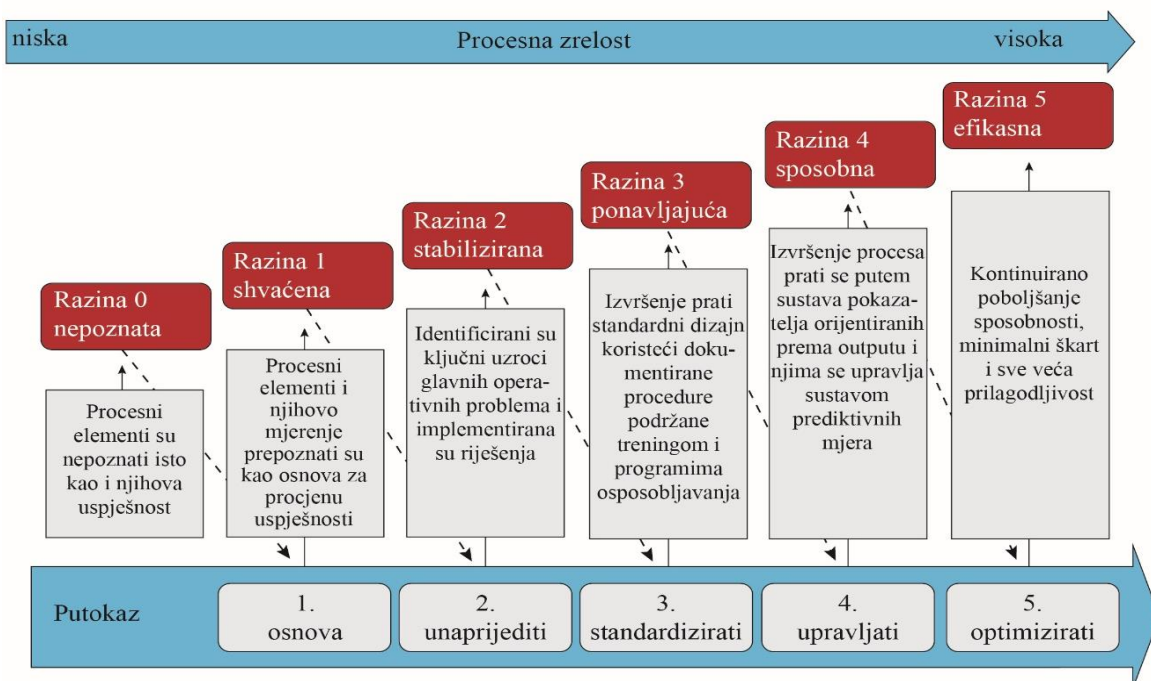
niska

Procesna zrelost

visoka

Razina 5
efikasna

Razina 4
sposobna

Razina 3
ponavljajuća

Razina 2
stabilizirana

Razina 1
shvaćena

Razina 0
nepoznata

Procesni elementi su nepoznati isto kao i njihova uspješnost

Procesni elementi i njihovo mjerenje prepoznati su kao osnova za procjenu uspješnosti

Identificirani su ključni uzroci glavnih operativnih problema i implementirana su riješenja

Izvršenje prati standardni dizajn koristeći dokumentirane procedure podržane treningom i programima osposobljavanja

Izvršenje procesa prati se putem sustava pokazatelja orijentiranih prema outputu i njima se upravlja sustavom prediktivnih mjera

Kontinuirano poboljšanje sposobnosti, minimalni škart i sve veća prilagodljivost

Putokaz

1.
osnova

2.
unaprijediti

3.
standardizirati

4.
upravljati

5.
optimizirati